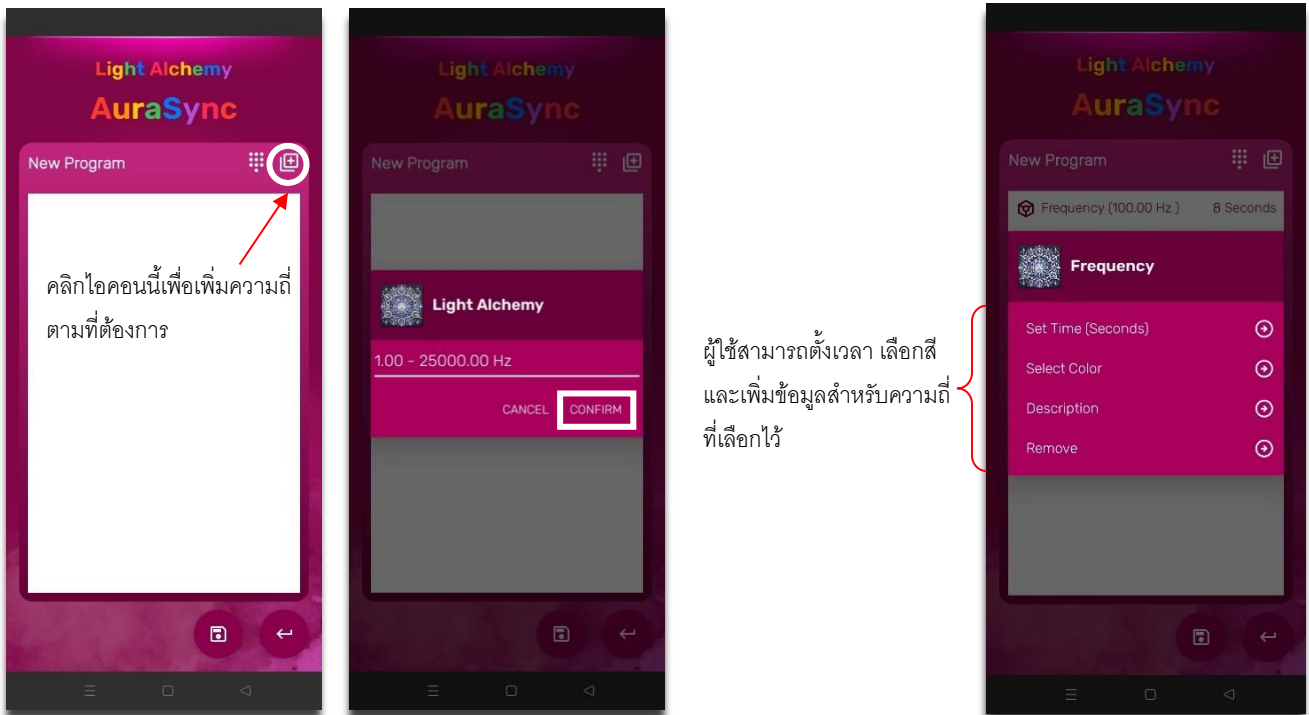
Light Alchemy
AuraSync

New Program

คลิกไอคอนนี้เพื่อเพิ่มความถี่ตามที่ต้องการ

Light Alchemy
AuraSync

New Program

Light Alchemy

1.00 - 25000.00 Hz

CANCEL CONFIRM

ผู้ใช้สามารถตั้งเวลา เลือกสี และเพิ่มข้อมูลสำหรับความถี่ที่เลือกไว้

Light Alchemy
AuraSync

New Program

Frequency (100.00 Hz) 8 Seconds

Frequency

Set Time (Seconds)
Select Color
Description
Remove